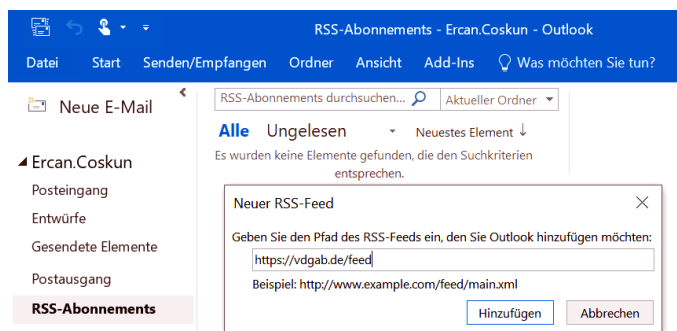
RSS-Abonnements - Ercan.Coskun - Outlook

Datei Start Senden/Empfangen Ordner Ansicht Add-Ins Was möchten Sie tun?

Neue E-Mail

Ercan.Coskun
Posteingang
Entwürfe
Gesendete Elemente
Postausgang
RSS-Abonnements

RSS-Abonnements durchsuchen... Aktueller Ordner

Alle Ungelesen Neuestes Element ↓

Es wurden keine Elemente gefunden, die den Suchkriterien entsprechen.

Neuer RSS-Feed

Geben Sie den Pfad des RSS-Feeds ein, den Sie Outlook hinzufügen möchten:

https://vdgab.de/feed

Beispiel: http://www.example.com/feed/main.xml

Hinzufügen Abbrechen